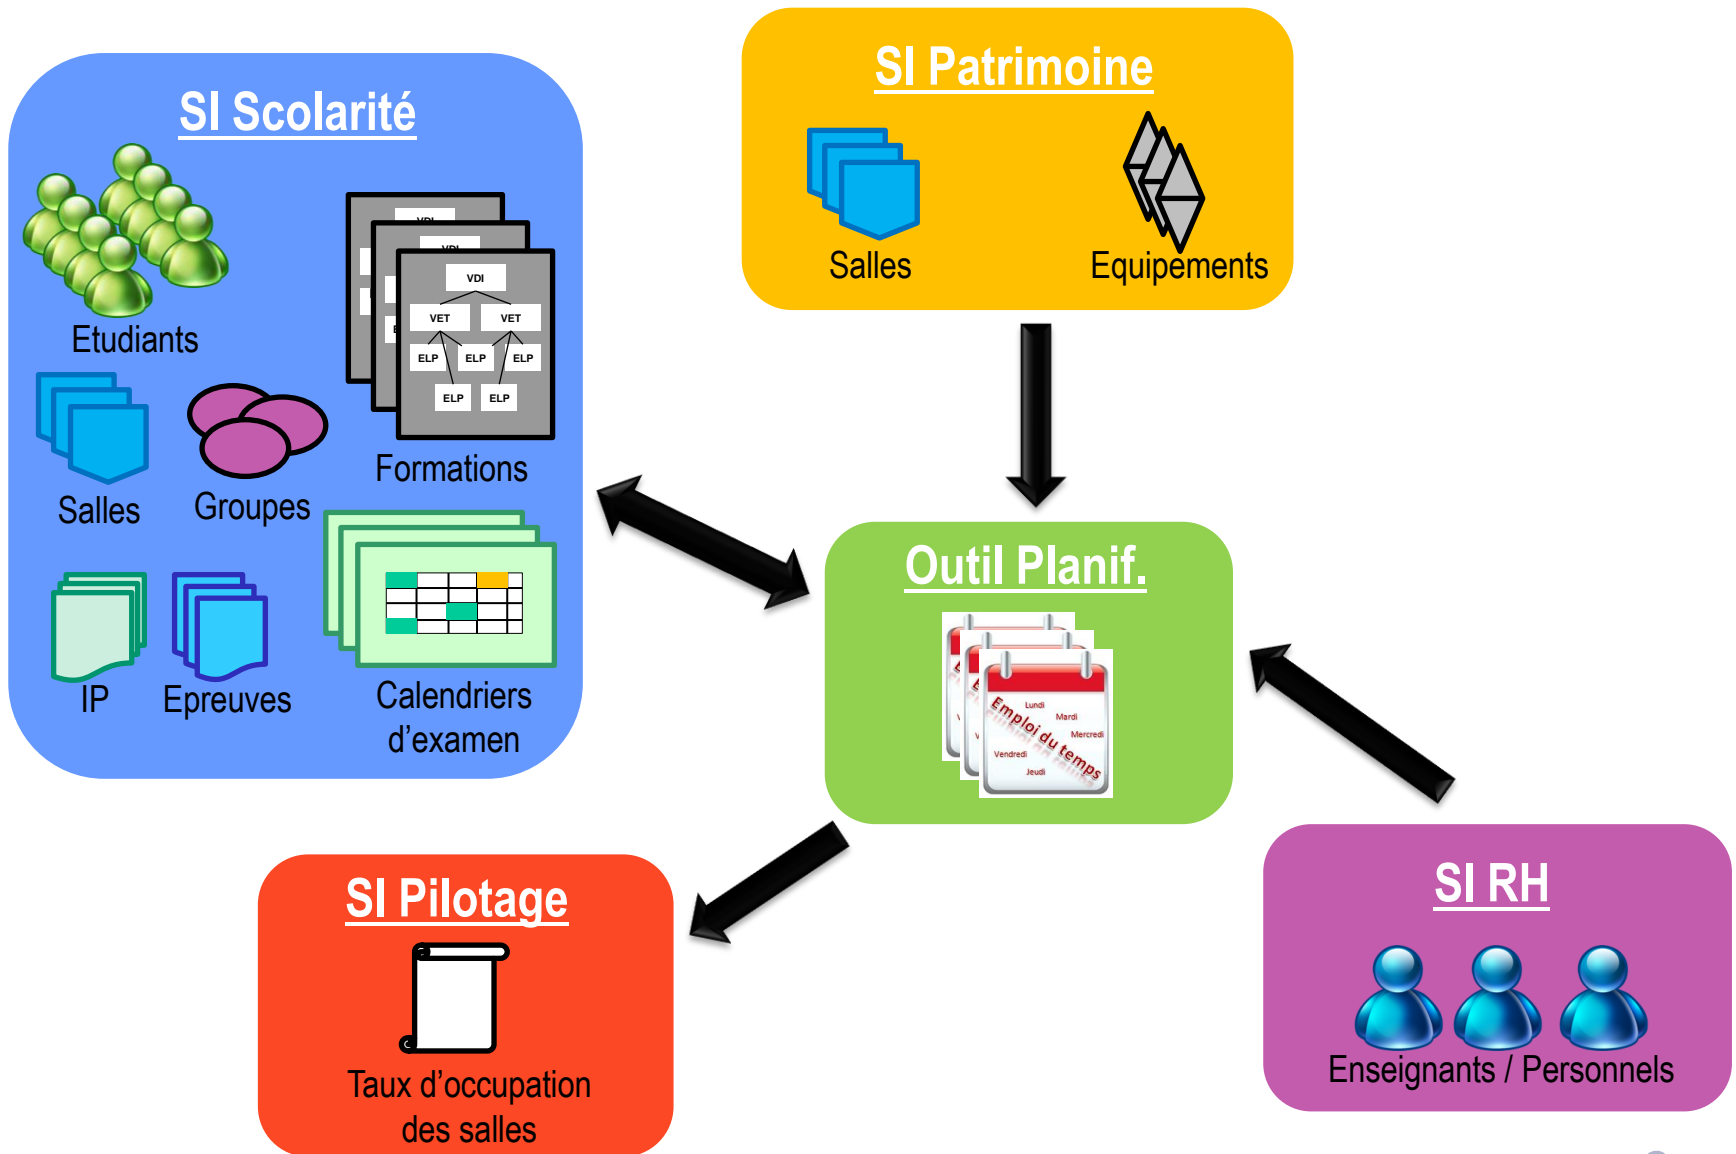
SI Scolarité

Etudiants

VDI
VET VET
ELP ELP ELP
ELP ELP

Formations

Salles

Groupes

IP

Epreuves

Calendriers d'examen

SI Patrimoine

Salles

Equipements

Outil Planif.

Lundi
Mardi
Mercredi
Jeudi
Vendredi
Emploi du temps

SI Pilotage

Taux d'occupation des salles

SI RH

Enseignants / Personnels